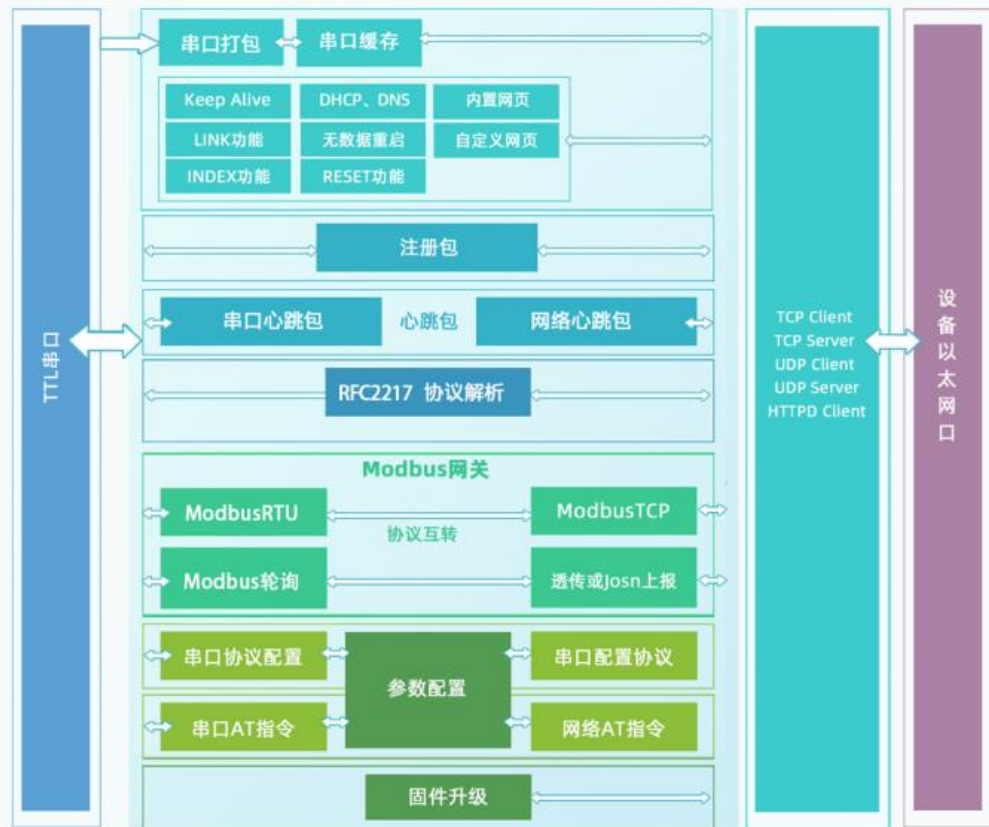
TTL串口

串口打包
串口缓存

Keep Alive
DHCP、DNS
内置网页
LINK功能
无数据重启
自定义网页
INDEX功能
RESET功能

注册包

串口心跳包
心跳包
网络心跳包

RFC2217 协议解析

Modbus网关
ModbusRTU
协议互转
ModbusTCP
Modbus轮询
透传或Josn上报

串口协议配置
参数配置
串口配置协议
串口AT指令
网络AT指令

固件升级

TCP Client
TCP Server
UDP Client
UDP Server
HTTPD Client

设备以太网口